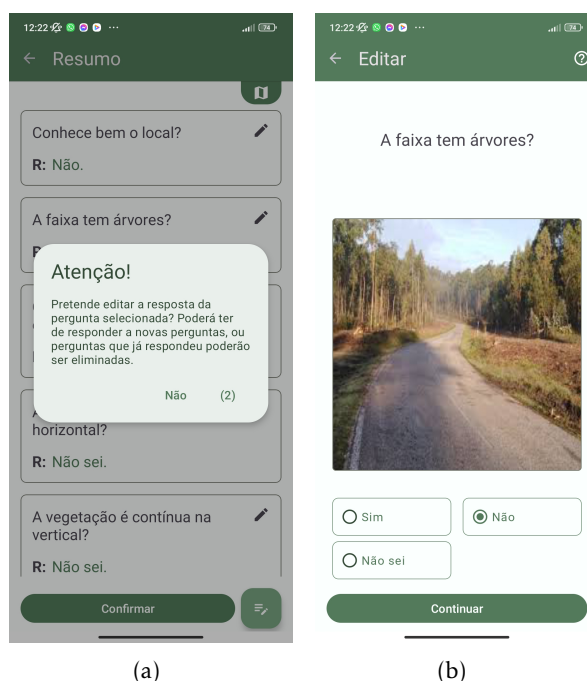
12:22 ···

← Resumo

Conhece bem o local?

R: Não.

A faixa tem árvores?

R

Atenção!

Pretende editar a resposta da pergunta selecionada? Poderá ter de responder a novas perguntas, ou perguntas que já respondeu poderão ser eliminadas.

Não (2)

A

horizontal?

R: Não sei.

A vegetação é contínua na vertical?

R: Não sei.

Confirmar

(a)

12:22 ···

← Editar

A faixa tem árvores?

Sim

Não

Não sei

Continuar

(b)